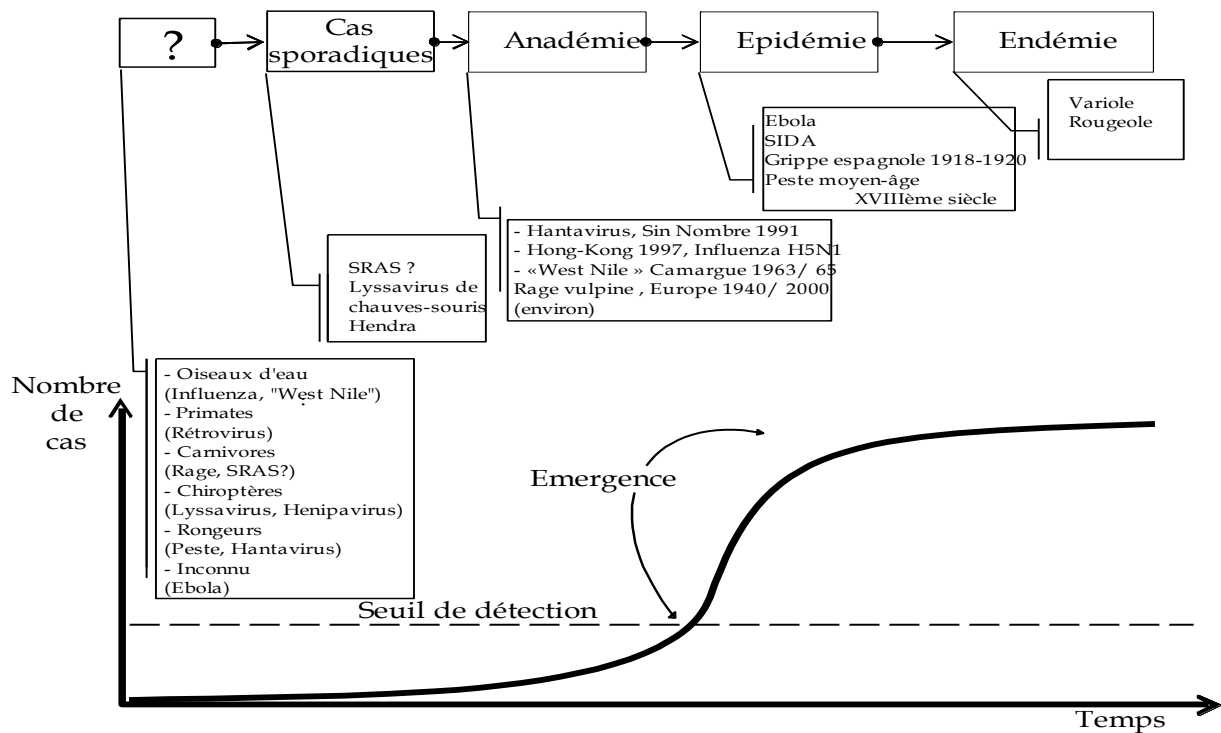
?

Cas sporadiques

Anadémie

Epidémie

Endémie

Variole
Rougeole

Ebola
SIDA
Grippe espagnole 1918-1920
Peste moyen-âge
XVIIIème siècle

- Hantavirus, Sin Nombre 1991
- Hong-Kong 1997, Influenza H5N1
- «West Nile » Camargue 1963/ 65
Rage vulpine , Europe 1940/ 2000 (environ)

SRAS ?
Lyssavirus de chauves-souris
Hendra

- Oiseaux d'eau
(Influenza, "West Nile")
- Primates
(Rétrovirus)
- Carnivores
(Rage, SRAS?)
- Chiroptères
(Lyssavirus, Henipavirus)
- Rongeurs
(Peste, Hantavirus)
- Inconnu
(Ebola)

Nombre de cas

Emergence

Seuil de détection

Temps